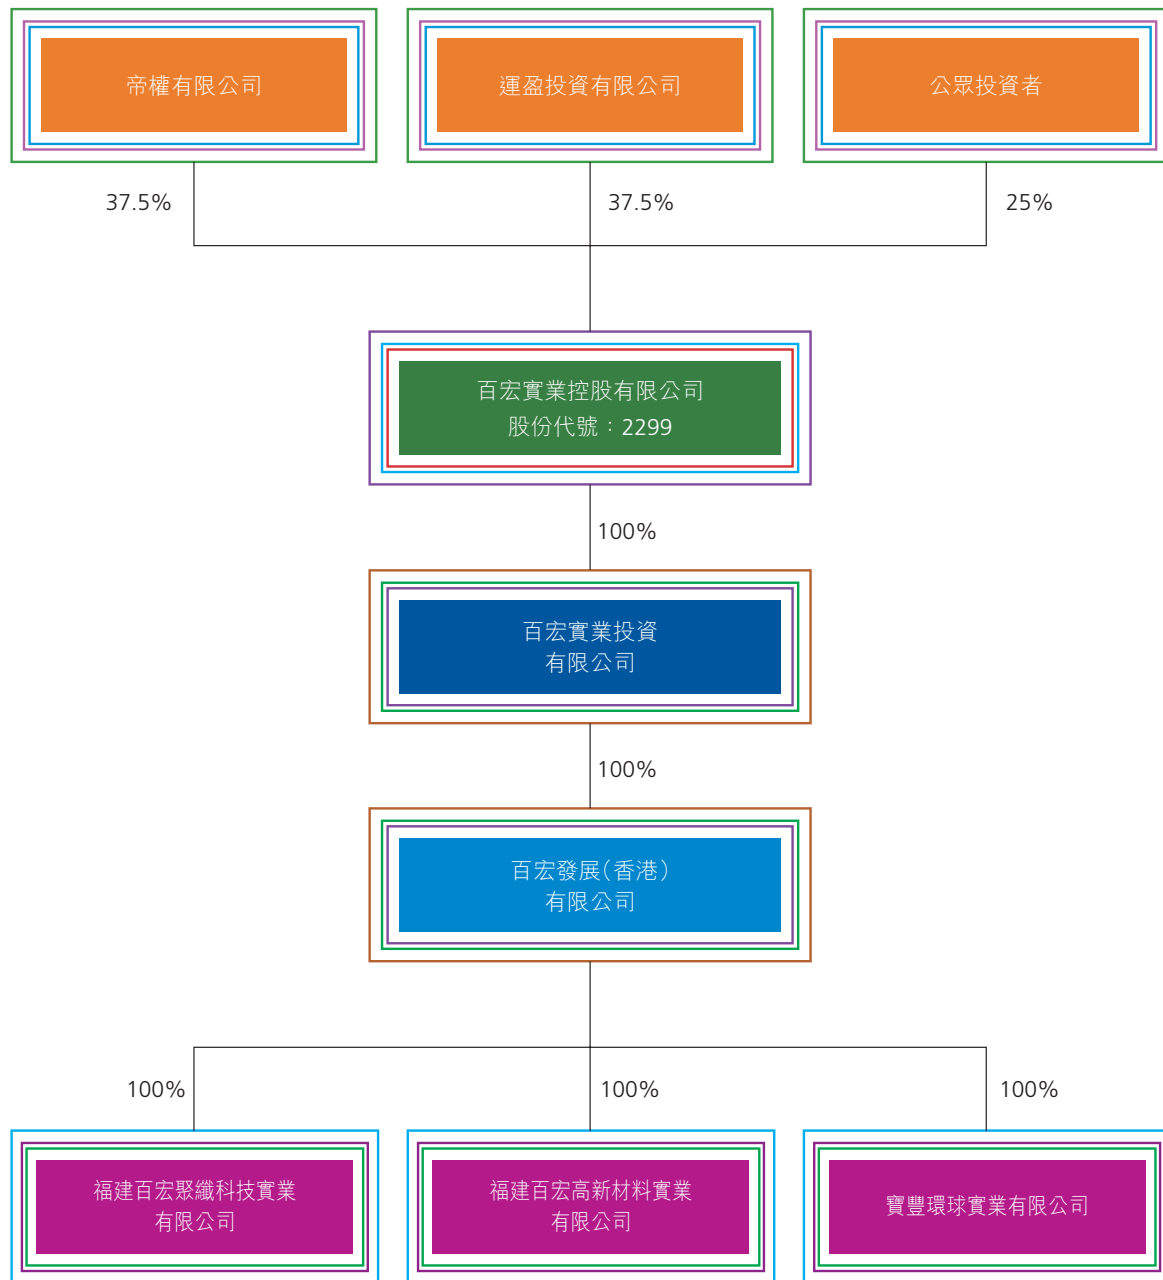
帝權有限公司

運盈投資有限公司

公眾投資者

37.5%

37.5%

25%

百宏實業控股有限公司
股份代號：2299

100%

百宏實業投資
有限公司

100%

百宏發展(香港)
有限公司

100%

100%

100%

福建百宏聚纖科技實業
有限公司

福建百宏高新材料實業
有限公司

寶豐環球實業有限公司